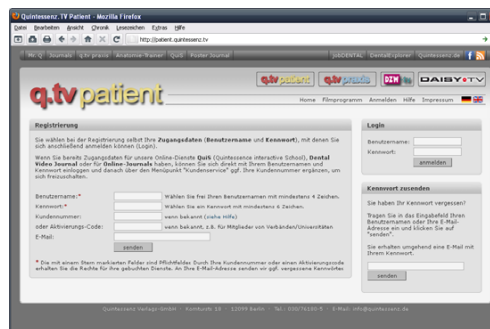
Quintessenz.TV Patient - Mozilla Firefox

Datei Bearbeiten Ansicht Chronik Lesezeichen Extras Hilfe

http://patient.quintessenz.tv

Nr. Q Journals Qtv praxis Anatomie-Trainer QuiS Poster Journal JUBIDENTAL DentalExplorer Quintessenz.de

q.tv patient q.tv patient q.tv praxis DTW DAISY TV

Home Filmprogramm Anmelden Hilfe Impressum

Registrierung

Sie wählen bei der Registrierung selbst Ihre Zugangsdaten (Benutzername und Kennwort), mit denen Sie sich anschließend anmelden können (Login).

Wenn Sie bereits Zugangsdaten für unsere Online-Dienste QuiS (Quintessence interactive School), Dental Video Journal oder für Online-Journals haben, können Sie sich direkt mit Ihrem Benutzernamen und Kennwort einloggen und danach über den Menüpunkt "Kundenservice" ggf. Ihre Kundennummer ergänzen, um sich freizuschalten.

Benutzername:* Wählen Sie frei Ihren Benutzernamen mit mindestens 4 Zeichen.
Kennwort:* Wählen Sie ein Kennwort mit mindestens 6 Zeichen.
Kundennummer: wenn bekannt (siehe Hilfe)
oder Aktivierungs-Code: wenn bekannt, z.B. für Mitglieder von Verbänden/Universitäten
E-Mail:

senden

* Die mit einem Stern markierten Felder sind Pflichtfelder. Durch Ihre Kundennummer oder einen Aktivierungscode erhalten Sie die Rechte für Ihre gebuchten Dienste. An Ihre E-Mail-Adresse senden wir ggf. vergessene Kennwörter.

Login

Benutzername:
Kennwort:
anmelden

Kennwort zusenden

Sie haben Ihr Kennwort vergessen?

Tragen Sie in das Eingabefeld Ihren Benutzernamen oder Ihre E-Mail-Adresse ein und klicken Sie auf "senden".

Sie erhalten umgehend eine E-Mail mit Ihrem Kennwort.

senden

Quintessenz Verlags-GmbH · Komturstr. 18 · 12099 Berlin · Tel.: 030/76180-5 · E-Mail: info@quintessenz.de